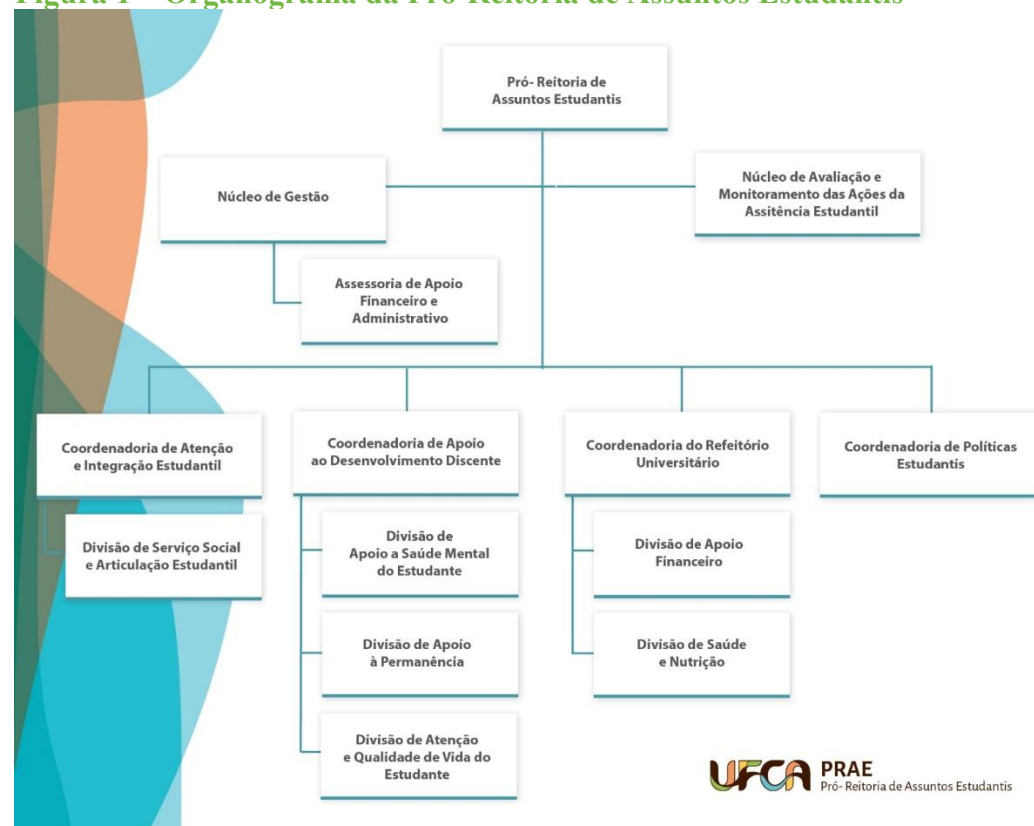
Figura 1 – Organograma da Pró-Reitoria de Assuntos Estudantis

Pró- Reitoria de Assuntos Estudantis

Núcleo de Gestão

Núcleo de Avaliação e Monitoramento das Ações da Assitência Estudantil

Assessoria de Apoio Financeiro e Administrativo

Coordenadoria de Atenção e Integração Estudantil

Divisão de Serviço Social e Articulação Estudantil

Coordenadoria de Apoio ao Desenvolvimento Discente

Divisão de Apoio a Saúde Mental do Estudante

Divisão de Apoio à Permanência

Divisão de Atenção e Qualidade de Vida do Estudante

Coordenadoria do Refeitório Universitário

Divisão de Apoio Financeiro

Divisão de Saúde e Nutrição

Coordenadoria de Políticas Estudantis

UFCA PRAE Pró- Reitoria de Assuntos Estudantis